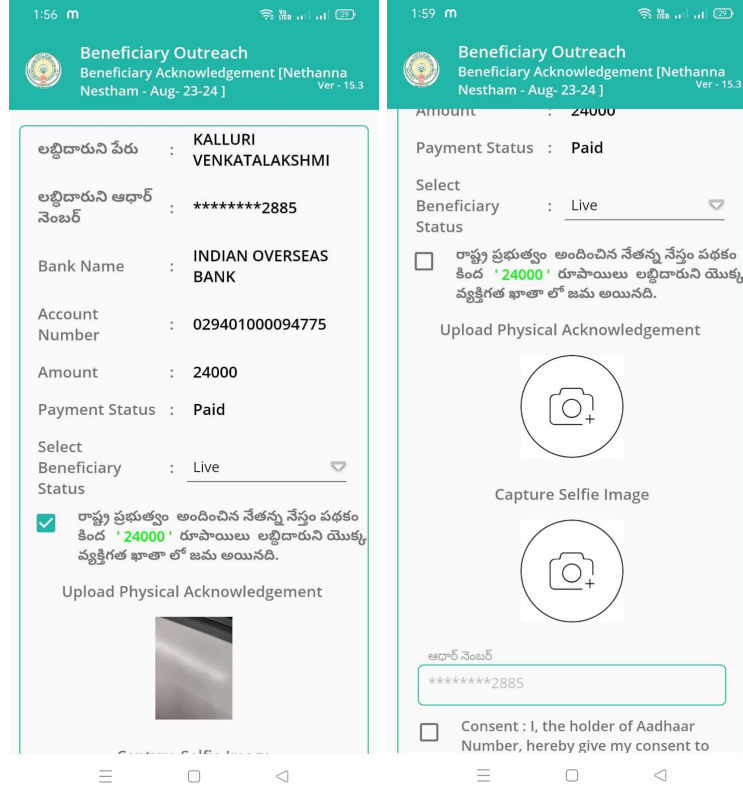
1:56 m

Beneficiary Outreach
Beneficiary Acknowledgement [Nethanna Nestham - Aug- 23-24 ]
Ver - 15.3

| | | |
|---|---|---|
| లబ్ధిదారుని పేరు | : | KALLURI VENKATALAKSHMI |
| లబ్ధిదారుని ఆధార్ నెంబర్ | : | ********2885 |
| Bank Name | : | INDIAN OVERSEAS BANK |
| Account Number | : | 029401000094775 |
| Amount | : | 24000 |
| Payment Status | : | Paid |
| Select Beneficiary Status | : | Live |

రాష్ట్ర ప్రభుత్వం అందించిన నేతన్న నేస్తం పథకం కింద '24000' రూపాయిలు లబ్ధిదారుని యొక్క వ్యక్తిగత ఖాతా లో జమ అయినది.

Upload Physical Acknowledgement

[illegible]

1:59 m

Beneficiary Outreach
Beneficiary Acknowledgement [Nethanna Nestham - Aug- 23-24 ]
Ver - 15.3

Amount : 24000

Payment Status : Paid

Select Beneficiary Status : Live

రాష్ట్ర ప్రభుత్వం అందించిన నేతన్న నేస్తం పథకం కింద '24000' రూపాయిలు లబ్ధిదారుని యొక్క వ్యక్తిగత ఖాతా లో జమ అయినది.

Upload Physical Acknowledgement

Capture Selfie Image

ఆధార్ నెంబర్
********2885

Consent : I, the holder of Aadhaar Number, hereby give my consent to